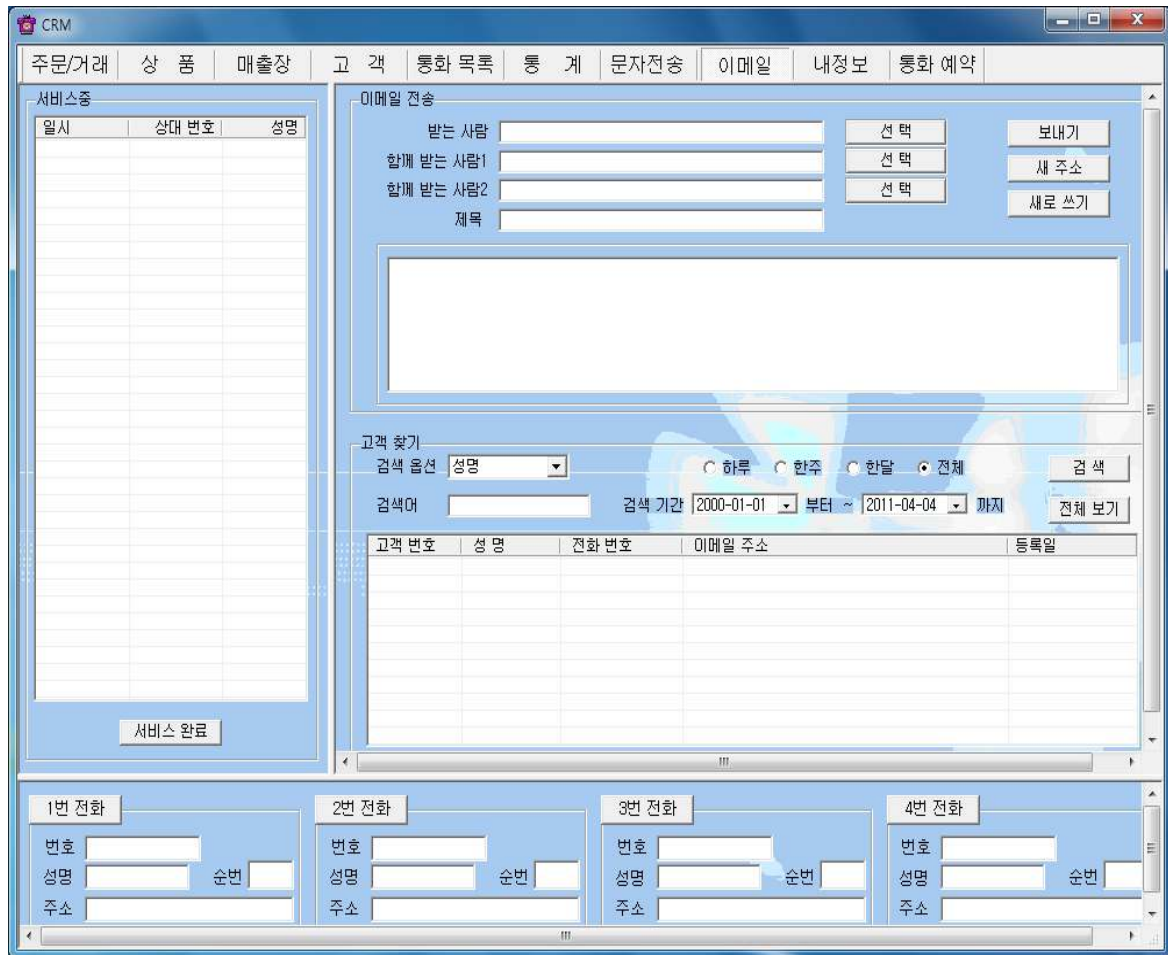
CRM

주문/거래 | 상 품 | 매출장 | 고 객 | 통화 목록 | 통 계 | 문자전송 | 이메일 | 내정보 | 통화 예약

서비스중

| 일시 | 상대 번호 | 성명 |
|---|---|---|

서비스 완료

이메일 전송

받는 사람
함께 받는 사람1
함께 받는 사람2
제목

선 택
선 택
선 택

보내기
새 주소
새로 쓰기

고객 찾기

검색 옵션 성명

하루 한주 한달 전체

검 색

검색어

검색 기간 2000-01-01 부터 ~ 2011-04-04 까지

전체 보기

| 고객 번호 | 성 명 | 전화 번호 | 이메일 주소 | 등록일 |
|---|---|---|---|---|

1번 전화
번호
성명 순번
주소

2번 전화
번호
성명 순번
주소

3번 전화
번호
성명 순번
주소

4번 전화
번호
성명 순번
주소